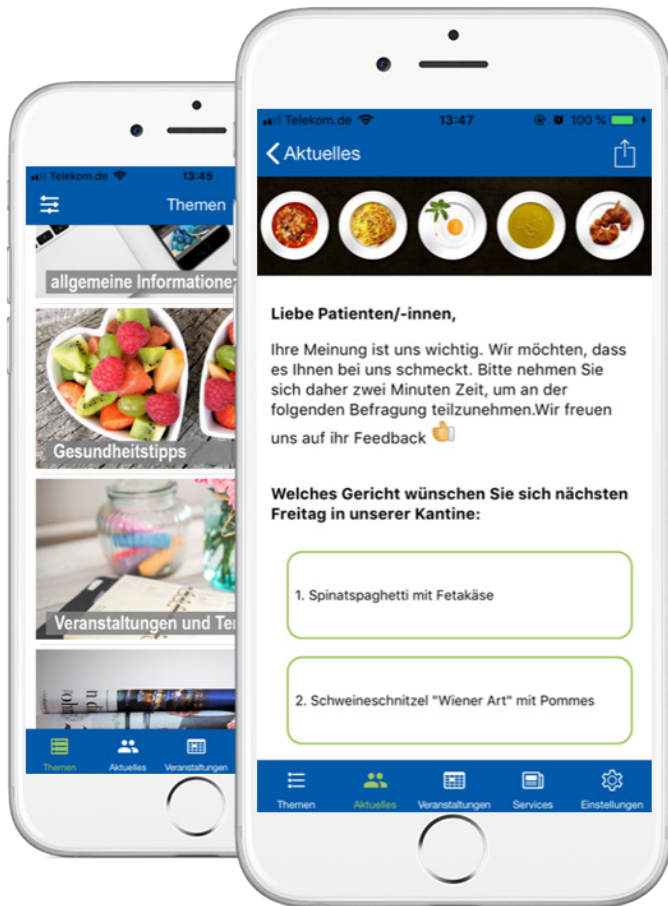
Telekom.de 13:45

Themen

allgemeine Informatione

Gesundheitstipps

Veranstaltungen und Ter

Themen Aktuelles Veranstaltungen

Telekom.de 13:47 100 %

Aktuelles

Liebe Patienten/-innen,

Ihre Meinung ist uns wichtig. Wir möchten, dass es Ihnen bei uns schmeckt. Bitte nehmen Sie sich daher zwei Minuten Zeit, um an der folgenden Befragung teilzunehmen.Wir freuen uns auf ihr Feedback

Welches Gericht wünschen Sie sich nächsten Freitag in unserer Kantine:

1. Spinatspaghetti mit Fetakäse

2. Schweineschnitzel "Wiener Art" mit Pommes

Themen Aktuelles Veranstaltungen Services Einstellungen